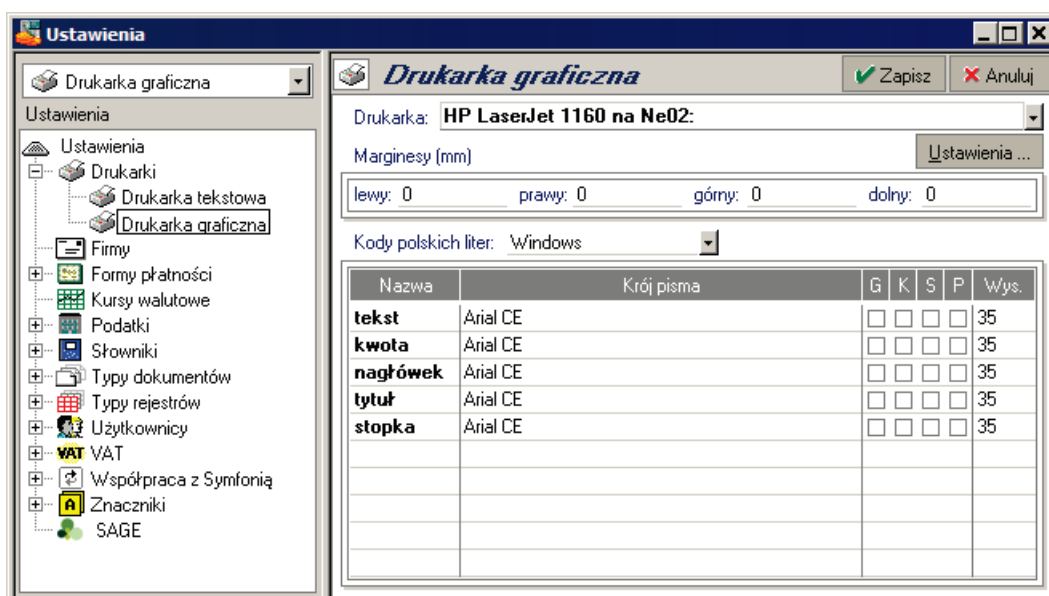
Ustawienia

Drukarka graficzna

Ustawienia

Ustawienia
Drukarki
Drukarka tekstowa
Drukarka graficzna
Firmy
Formy płatności
Kursy walutowe
Podatki
Słowniki
Typy dokumentów
Typy rejestrów
Użytkownicy
VAT VAT
Współpraca z Symfonią
Znaczniki
SAGE

Drukarka graficzna

Zapisz
Anuluj

Drukarka: HP LaserJet 1160 na Ne02:

Marginesy (mm)

Ustawienia ...

lewy: 0 prawy: 0 górny: 0 dolny: 0

Kody polskich liter: Windows

| Nazwa | Krój pisma | G | K | S | P | Wys. |
|---|---|---|---|---|---|---|
| tekst | Arial CE | | | | | 35 |
| kwota | Arial CE | | | | | 35 |
| nagłówek | Arial CE | | | | | 35 |
| tytuł | Arial CE | | | | | 35 |
| stopka | Arial CE | | | | | 35 |